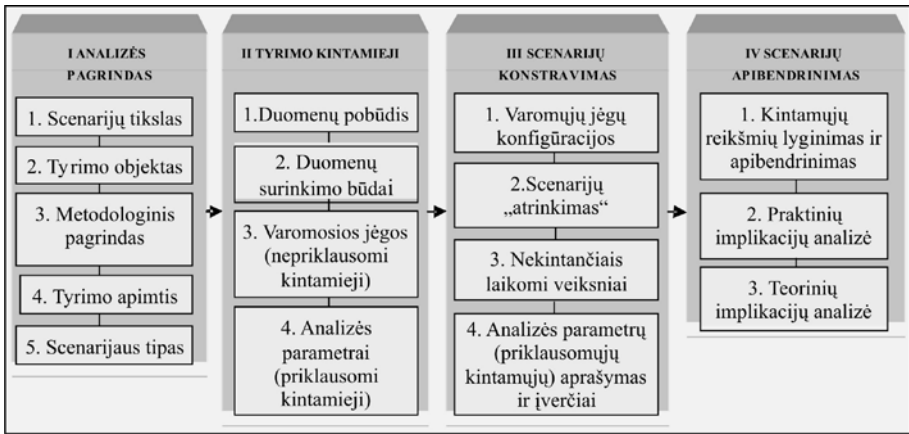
I ANALIZĖS PAGRINDAS

1. Scenarijų tikslas

2. Tyrimo objektas

3. Metodologinis pagrindas

4. Tyrimo apimtis

5. Scenarijaus tipas

II TYRIMO KINTAMIEJI

1.Duomenų pobūdis

2. Duomenų surinkimo būdai

3. Varomosios jėgos (nepriklausomi kintamieji)

4. Analizės parametrai (priklausomi kintamieji)

III SCENARIJŲ KONSTRAVIMAS

1. Varomųjų jėgų konfigūracijos

2.Scenarijų „atrinkimas“

3. Nekintančiais laikomi veiksniai

4. Analizės parametrų (priklausomųjų kintamųjų) aprašymas ir įverčiai

IV SCENARIJŲ APIBENDRINIMAS

1. Kintamųjų reikšmių lyginimas ir apibendrinimas

2. Praktinių implikacijų analizė

3. Teorinių implikacijų analizė